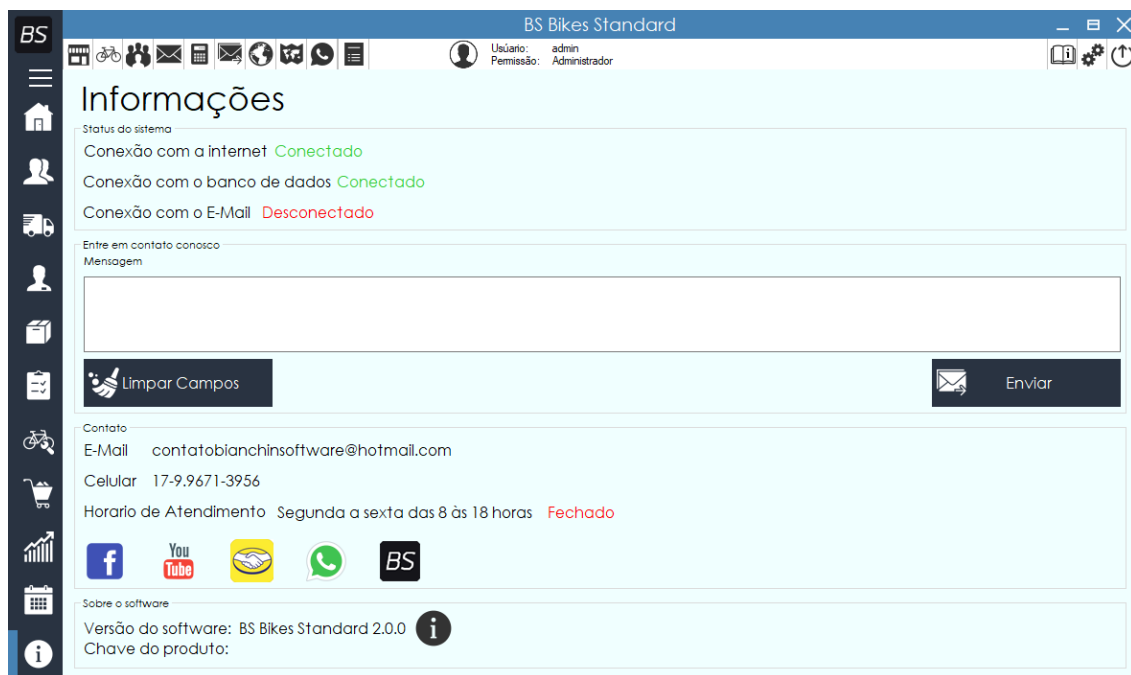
BS

BS Bikes Standard

Usuário: admin
Permissão: Administrador

Informações

Status do sistema

Conexão com a internet Conectado

Conexão com o banco de dados Conectado

Conexão com o E-Mail Desconectado

Entre em contato conosco

Mensagem

Limpar Campos

Enviar

Contato

E-Mail contatobianchinsoftware@hotmail.com

Celular 17-9.9671-3956

Horario de Atendimento Segunda a sexta das 8 às 18 horas Fechado

f

You Tube

BS

Sobre o software

Versão do software: BS Bikes Standard 2.0.0

Chave do produto: